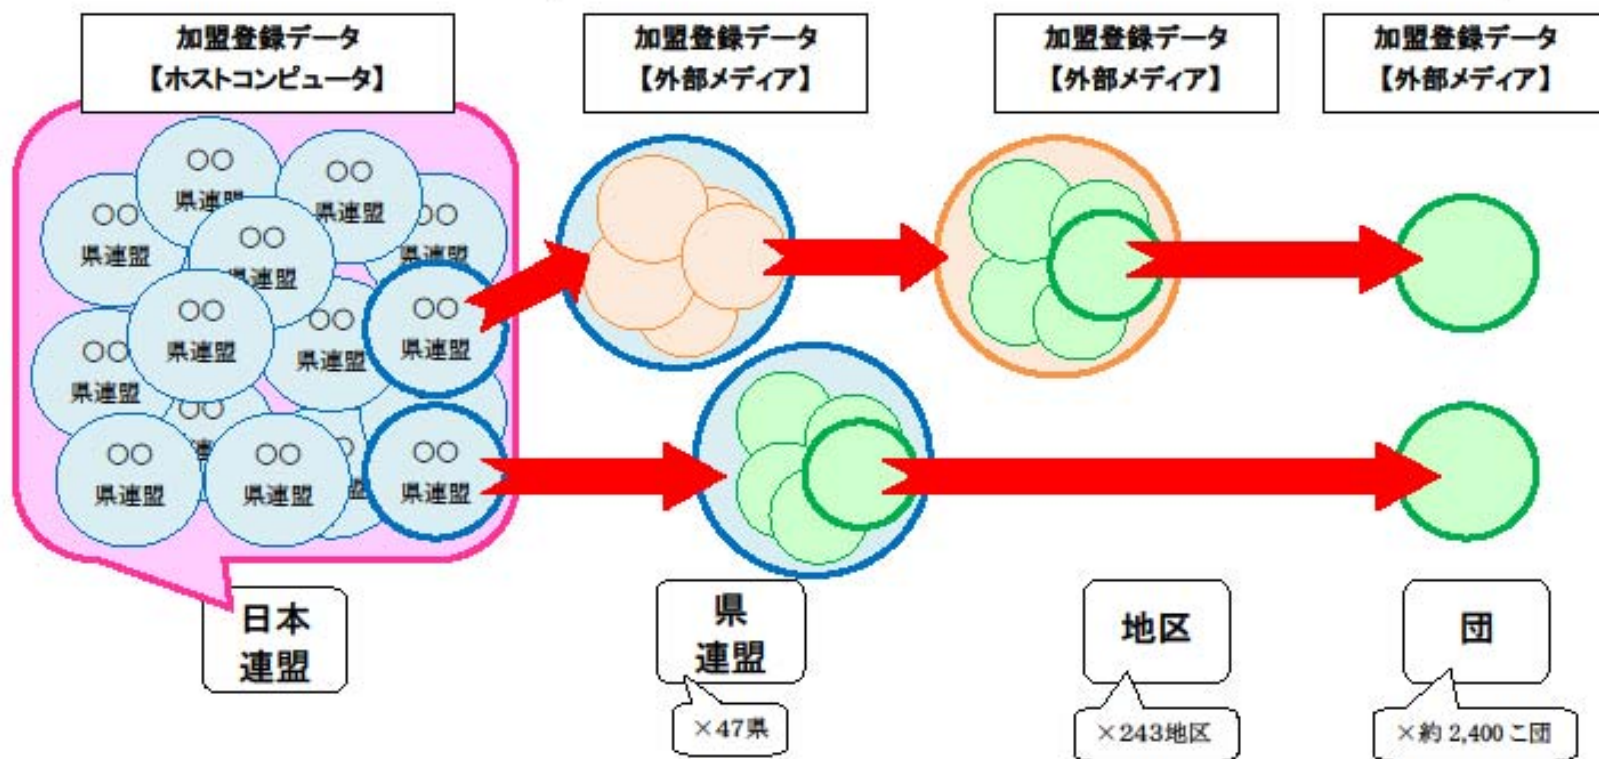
加盟登録データ
【ホストコンピュータ】

加盟登録データ
【外部メディア】

加盟登録データ
【外部メディア】

加盟登録データ
【外部メディア】

○○
県連盟

○○
県連盟

○○
県連盟

○○
県連盟

○○
県連盟

○○
県連盟

○○
県連盟

○○
県連盟

○○
県連盟

○○
県連盟

○○
県連盟

○○
県連盟

日本
連盟

県
連盟

×47県

地区

×243地区

団

×約 2,400 こ団